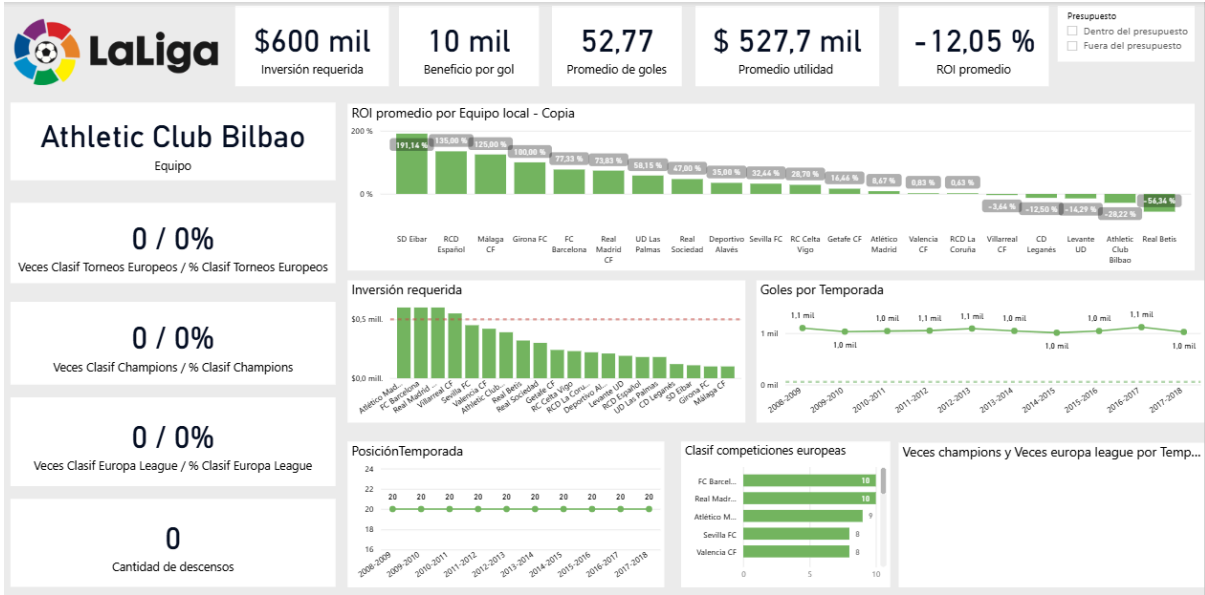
LaLiga

$600 mil
Inversión requerida

10 mil
Beneficio por gol

52,77
Promedio de goles

$ 527,7 mil
Promedio utilidad

-12,05 %
ROI promedio

Presupuesto
Dentro del presupuesto
Fuera del presupuesto

Athletic Club Bilbao
Equipo

0 / 0%
Veces Clasif Torneos Europeos / % Clasif Torneos Europeos

0 / 0%
Veces Clasif Champions / % Clasif Champions

0 / 0%
Veces Clasif Europa League / % Clasif Europa League

0
Cantidad de descensos

ROI promedio por Equipo local - Copia
200 %
0 %
191,14 % 135,00 % 125,00 % 100,00 % 77,33 % 73,83 % 58,15 % 47,00 % 35,00 % 32,44 % 28,70 % 16,44 % 8,67 % 0,83 % 0,63 % -3,64 % -12,50 % -14,29 % -28,22 % -56,34 %
SD Eibar, RCD Español, Málaga CF, Girona FC, FC Barcelona, Real Madrid CF, UD Las Palmas, Real Sociedad, Deportivo Alavés, Sevilla FC, RC Celta Vigo, Getafe CF, Atlético Madrid, Valencia CF, RCD La Coruña, Villarreal CF, CD Leganés, Levante UD, Athletic Club Bilbao, Real Betis

Inversión requerida
$0,5 mill.
$0,0 mill.
Atlético Mad..., FC Barcelona, Real Madrid, Villarreal CF, Sevilla FC, Valencia CF, Athletic Club..., Real Betis, Real Sociedad, Getafe CF, RC Celta Vigo, RCD La Coru..., Deportivo Al..., Levante UD, RCD Español, UD Las Palmas, CD Leganés, SD Eibar, Girona FC, Málaga CF

Goles por Temporada
1 mil
0 mil
1,1 mil 1,0 mil 1,0 mil 1,1 mil 1,1 mil 1,0 mil 1,0 mil 1,0 mil 1,1 mil 1,0 mil
2008-2009 2009-2010 2010-2011 2011-2012 2012-2013 2013-2014 2014-2015 2015-2016 2016-2017 2017-2018

PosiciónTemporada
24
22
20
18
20 20 20 20 20 20 20 20 20 20
2008-2009 2009-2010 2010-2011 2011-2012 2012-2013 2013-2014 2014-2015 2015-2016 2016-2017 2017-2018

Clasif competiciones europeas
FC Barcel... 10
Real Madr... 10
Atlético M... 9
Sevilla FC 8
Valencia CF 8
0 5 10

Veces champions y Veces europa league por Temp...